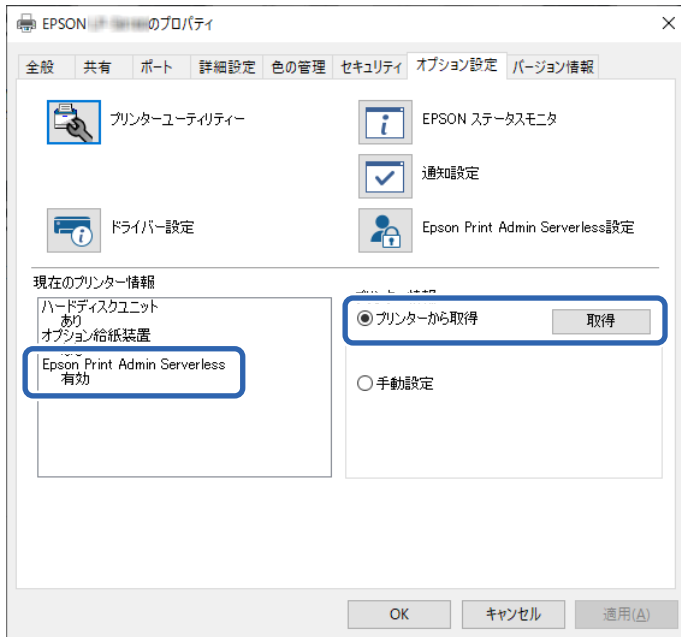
EPSON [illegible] のプロパティ

×

全般 共有 ポート 詳細設定 色の管理 セキュリティ オプション設定 バージョン情報

プリンターユーティリティー

EPSON ステータスモニタ

通知設定

ドライバー設定

Epson Print Admin Serverless設定

現在のプリンター情報

ハードディスクユニット
あり
オプション給紙装置
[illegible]
Epson Print Admin Serverless
有効

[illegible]

プリンターから取得

取得

手動設定

OK キャンセル 適用(A)